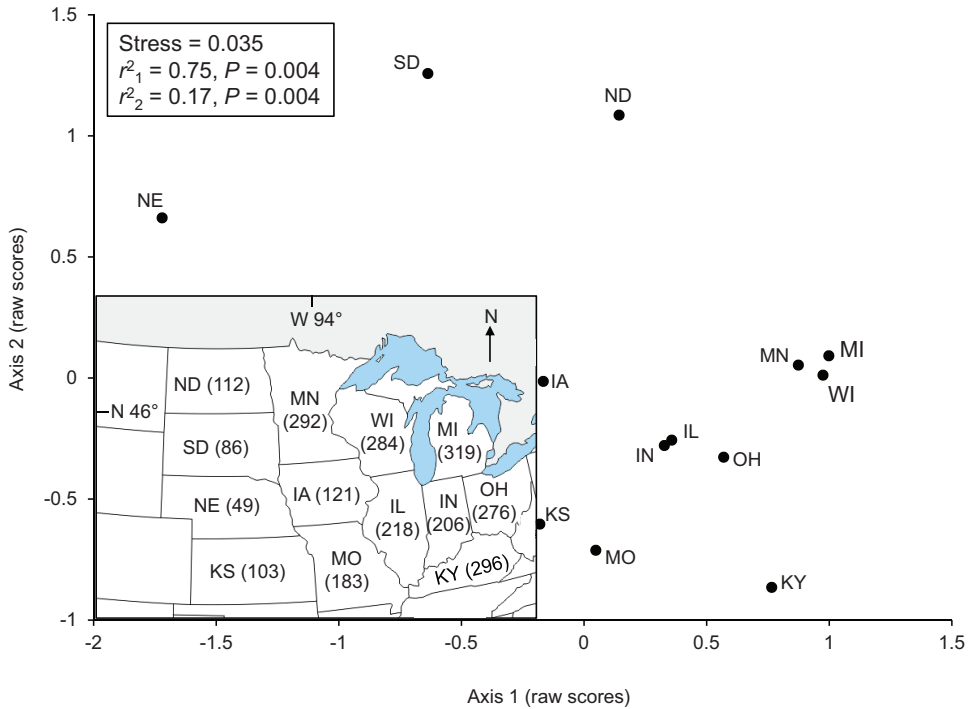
Stress = 0.035
$r^2_1$ = 0.75, $P$ = 0.004
$r^2_2$ = 0.17, $P$ = 0.004

1.5
1
0.5
0
-0.5
-1

Axis 2 (raw scores)

SD
ND
NE
MN
MI
WI
IA
IL
IN
OH
KS
MO
KY

W 94°
N
N 46°
ND (112)
SD (86)
NE (49)
KS (103)
MN (292)
IA (121)
MO (183)
WI (284)
IL (218)
MI (319)
IN (206)
OH (276)
KY (296)

-2
-1.5
-1
-0.5
0
0.5
1
1.5

Axis 1 (raw scores)